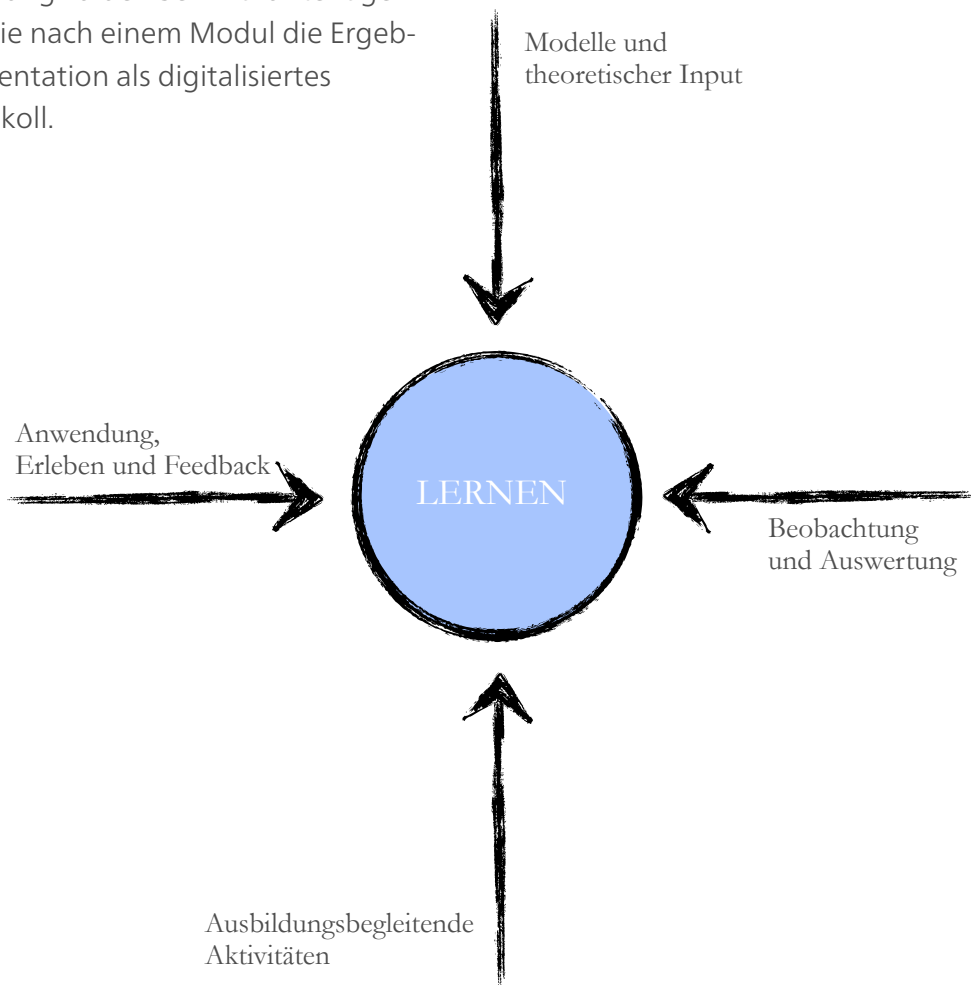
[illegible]
ie nach einem Modul die Ergeb-
entation als digitalisiertes
koll.

Modelle und theoretischer Input

Anwendung, Erleben und Feedback

LERNEN

Beobachtung und Auswertung

Ausbildungsbegleitende Aktivitäten